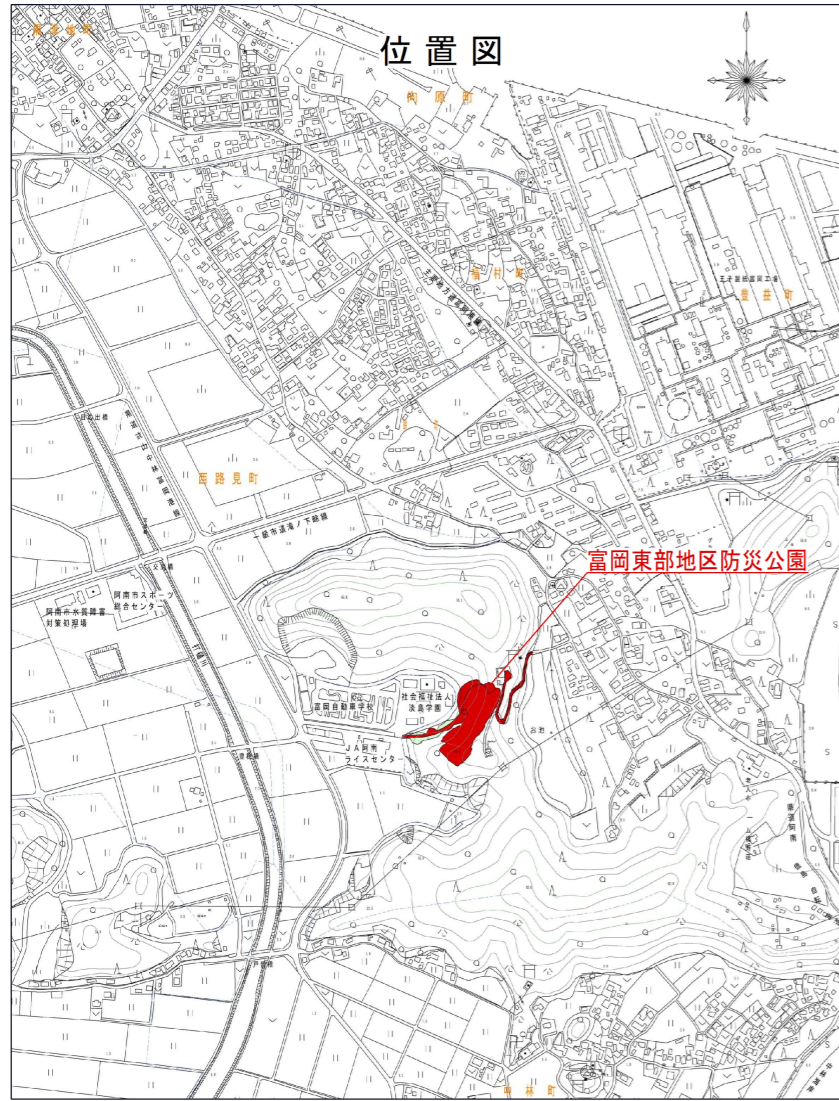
位置図

向原町

富村町

豊益町

王子製紙富岡工場

西路見町

一級市道浦ノ下路線

富岡東部地区防災公園

阿南市スポーツ総合センター

阿南市水長障害対策初期場

富岡自動車学校

社会福祉法人 淡島学園

JA阿南 ライスセンター

中林町